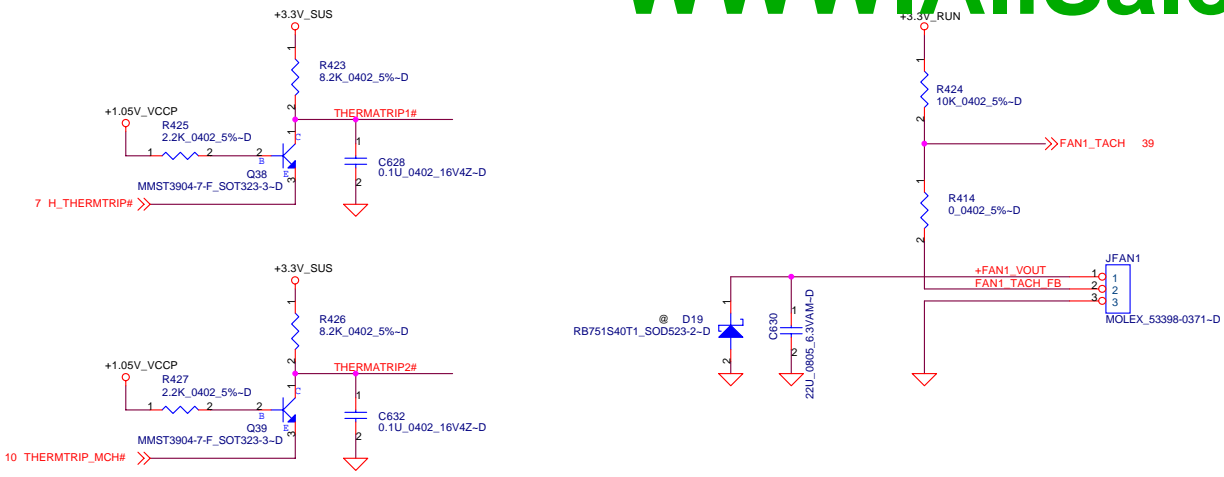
+3.3V_SUS
1
R423
8.2K_0402_5%~D
2
THERMATRIP1#
+1.05V_VCCP
R425
2.2K_0402_5%~D
1 2
2
B
C
E
3
Q38
MMST3904-7-F_SOT323-3~D
1
C628
0.1U_0402_16V4Z~D
2
7 H_THERMTRIP#

+3.3V_SUS
1
R426
8.2K_0402_5%~D
2
THERMATRIP2#
+1.05V_VCCP
R427
2.2K_0402_5%~D
1 2
2
B
C
E
3
Q39
MMST3904-7-F_SOT323-3~D
1
C632
0.1U_0402_16V4Z~D
2
10 THERMTRIP_MCH#

+3.3V_RUN
1
R424
10K_0402_5%~D
2
FAN1_TACH 39
1
R414
0_0402_5%~D
2
@ D19
RB751S40T1_SOD523-2~D
1
2
C630
1
2
22U_0805_6.3VAM~D
+FAN1_VOUT
FAN1_TACH_FB
JFAN1
1
2
3
1
2
3
MOLEX_53398-0371~D